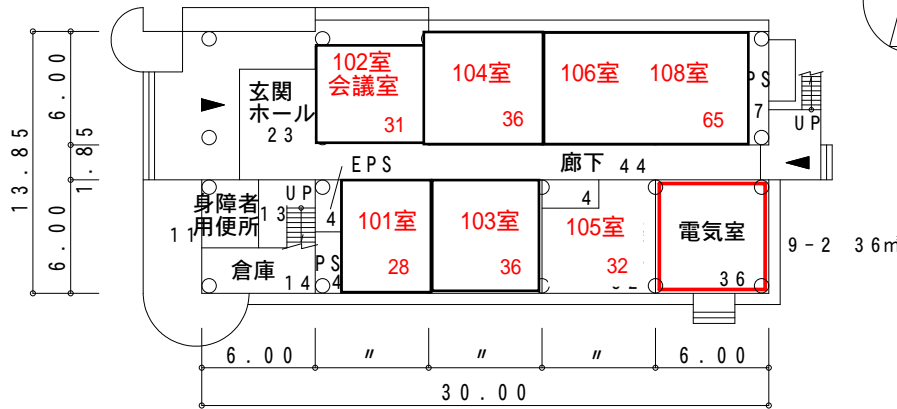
13.85

6.00

1.85

6.00

玄関
ホール
23

102室
会議室
31

104室
36

106室

108室
65

PS
7

UP

EPS

廊下 44

UP
13

4

身障者
用便所
11

倉庫
14

PS
4

101室
28

103室
36

4

105室
32

電気室
36

9-2 36m

6.00

〃

〃

〃

6.00

30.00